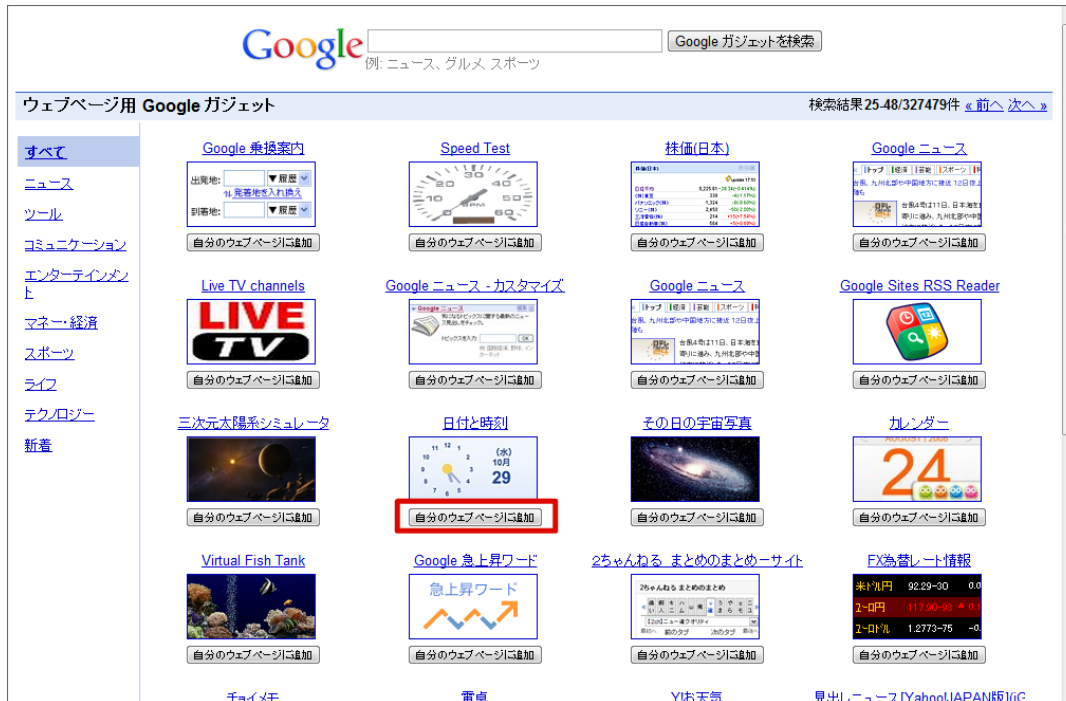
Google

Google ガジェットを検索

例: ニュース、グルメ、スポーツ

ウェブページ用 Google ガジェット

検索結果25-48/327479件 « 前へ 次へ »

すべて
ニュース
ツール
コミュニケーション
エンターテインメント
マネー・経済
スポーツ
ライフ
テクノロジー
新着

Google 乗換案内
出発地: ▼履歴
⇅ 発着地を入れ換え
到着地: ▼履歴
自分のウェブページに追加

Speed Test
自分のウェブページに追加

株価(日本)
自分のウェブページに追加

Google ニュース
トップ 経済 芸能 スポーツ
自分のウェブページに追加

Live TV channels
LIVE TV
自分のウェブページに追加

Google ニュース - カスタマイズ
自分のウェブページに追加

Google ニュース
自分のウェブページに追加

Google Sites RSS Reader
自分のウェブページに追加

三次元太陽系シミュレータ
自分のウェブページに追加

日付と時刻
(水) 10月 29
自分のウェブページに追加

その日の宇宙写真
自分のウェブページに追加

カレンダー
24
自分のウェブページに追加

Virtual Fish Tank
自分のウェブページに追加

Google 急上昇ワード
急上昇ワード
自分のウェブページに追加

2ちゃんねる まとめのまとめーサイト
2ちゃんねる まとめのまとめ
自分のウェブページに追加

FX為替レート情報
米ドル円 92.29-30
ユーロ円 117.90-93
ユーロドル 1.2773-75
自分のウェブページに追加

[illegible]